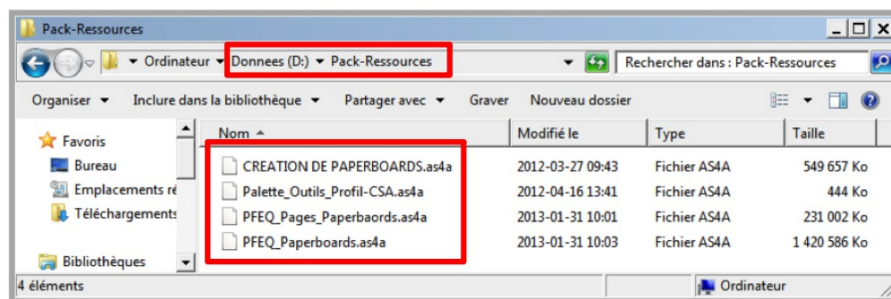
Pack-Ressources

Ordinateur ▸ Donnees (D:) ▸ Pack-Ressources

Rechercher dans : Pack-Ressources

Organiser ▾ Inclure dans la bibliothèque ▾ Partager avec ▾ Graver Nouveau dossier

Favoris
Bureau
Emplacements ré
Téléchargements
Bibliothèques

| Nom | Modifié le | Type | Taille |
|---|---|---|---|
| CREATION DE PAPERBOARDS.as4a | 2012-03-27 09:43 | Fichier AS4A | 549 657 Ko |
| Palette_Outils_Profil-CSA.as4a | 2012-04-16 13:41 | Fichier AS4A | 444 Ko |
| PFEQ_Pages_Paperbaords.as4a | 2013-01-31 10:01 | Fichier AS4A | 231 002 Ko |
| PFEQ_Paperboards.as4a | 2013-01-31 10:03 | Fichier AS4A | 1 420 586 Ko |

4 éléments

Ordinateur